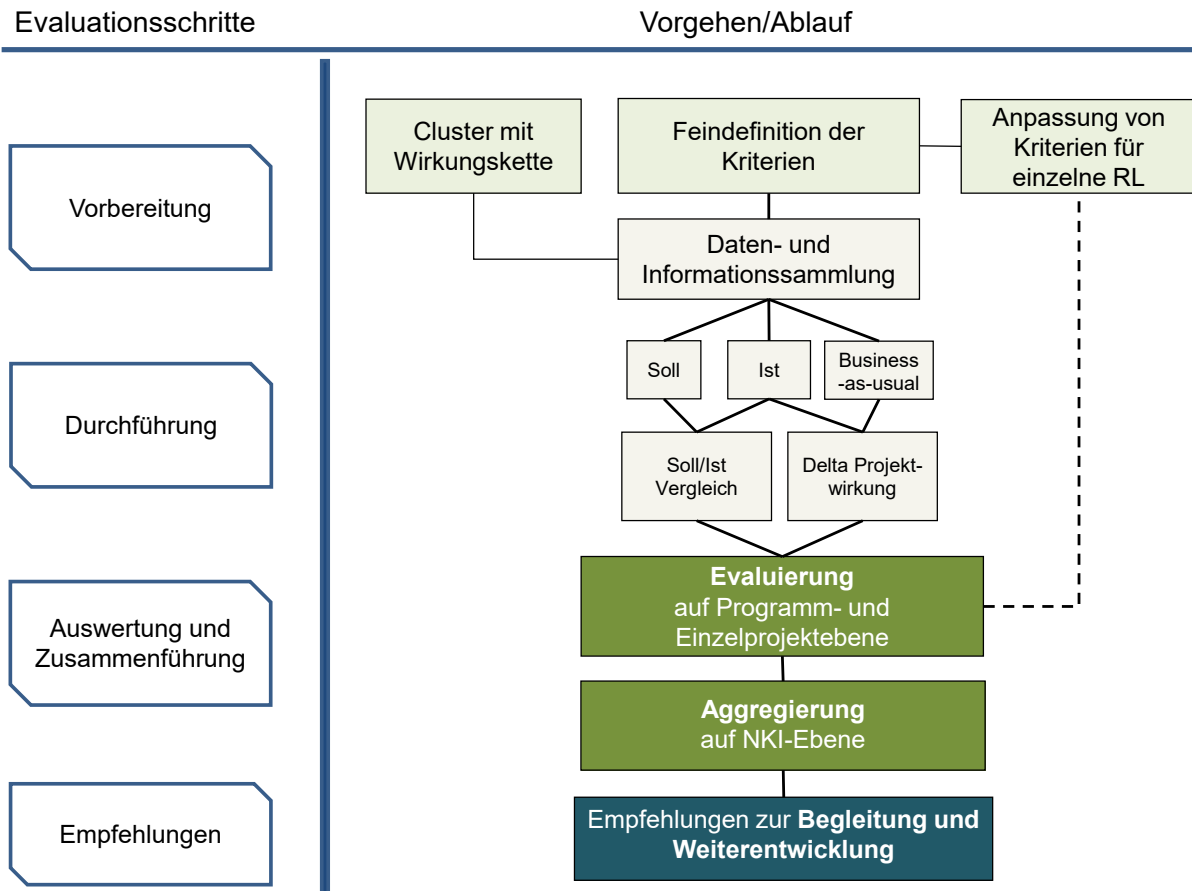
Evaluationsschritte

Vorgehen/Ablauf

Vorbereitung

Durchführung

Auswertung und Zusammenführung

Empfehlungen

Cluster mit Wirkungskette

Feindefinition der Kriterien

Anpassung von Kriterien für einzelne RL

Daten- und Informationssammlung

Soll

Ist

Business -as-usual

Soll/Ist Vergleich

Delta Projektwirkung

**Evaluierung** auf Programm- und Einzelprojektebene

**Aggregierung** auf NKI-Ebene

Empfehlungen zur **Begleitung und Weiterentwicklung**